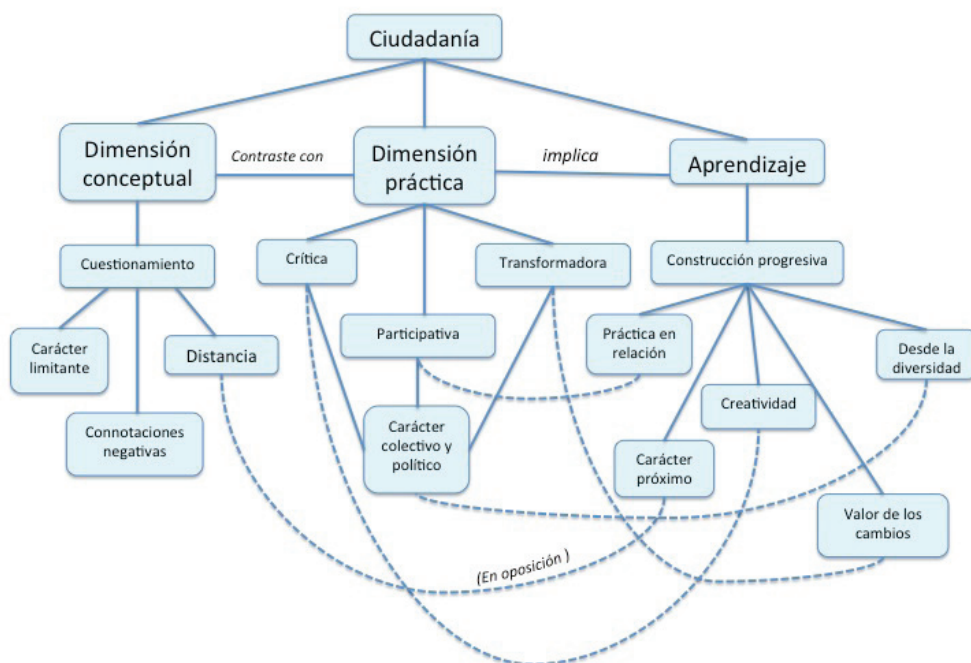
Ciudadanía

Dimensión conceptual

Contraste con

Dimensión práctica

implica

Aprendizaje

Cuestionamiento

Crítica

Transformadora

Construcción progresiva

Carácter limitante

Distancia

Participativa

Práctica en relación

Desde la diversidad

Connotaciones negativas

Carácter colectivo y político

Creatividad

Carácter próximo

Valor de los cambios

(En oposición )